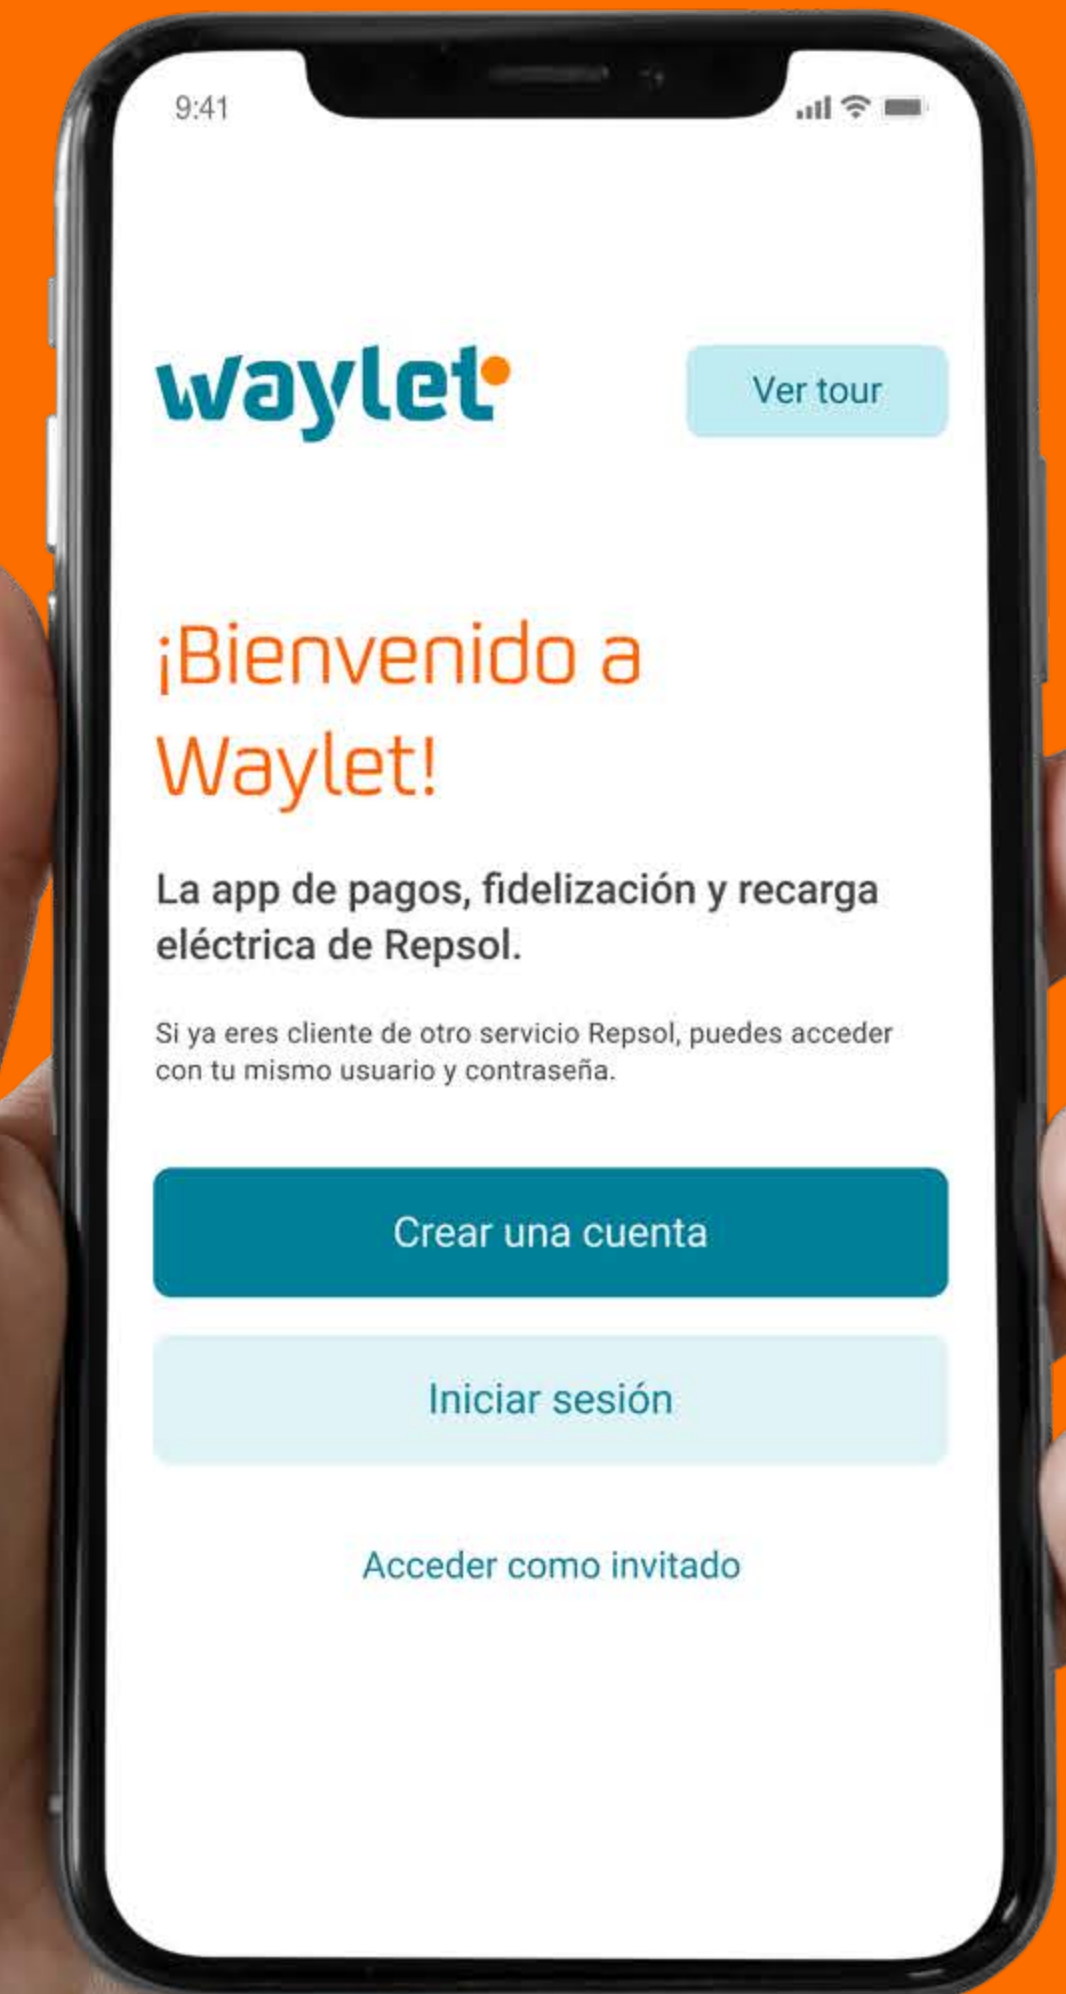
9:41

waylet

Ver tour

¡Bienvenido a Waylet!

La app de pagos, fidelización y recarga eléctrica de Repsol.

Si ya eres cliente de otro servicio Repsol, puedes acceder con tu mismo usuario y contraseña.

Crear una cuenta

Iniciar sesión

Acceder como invitado